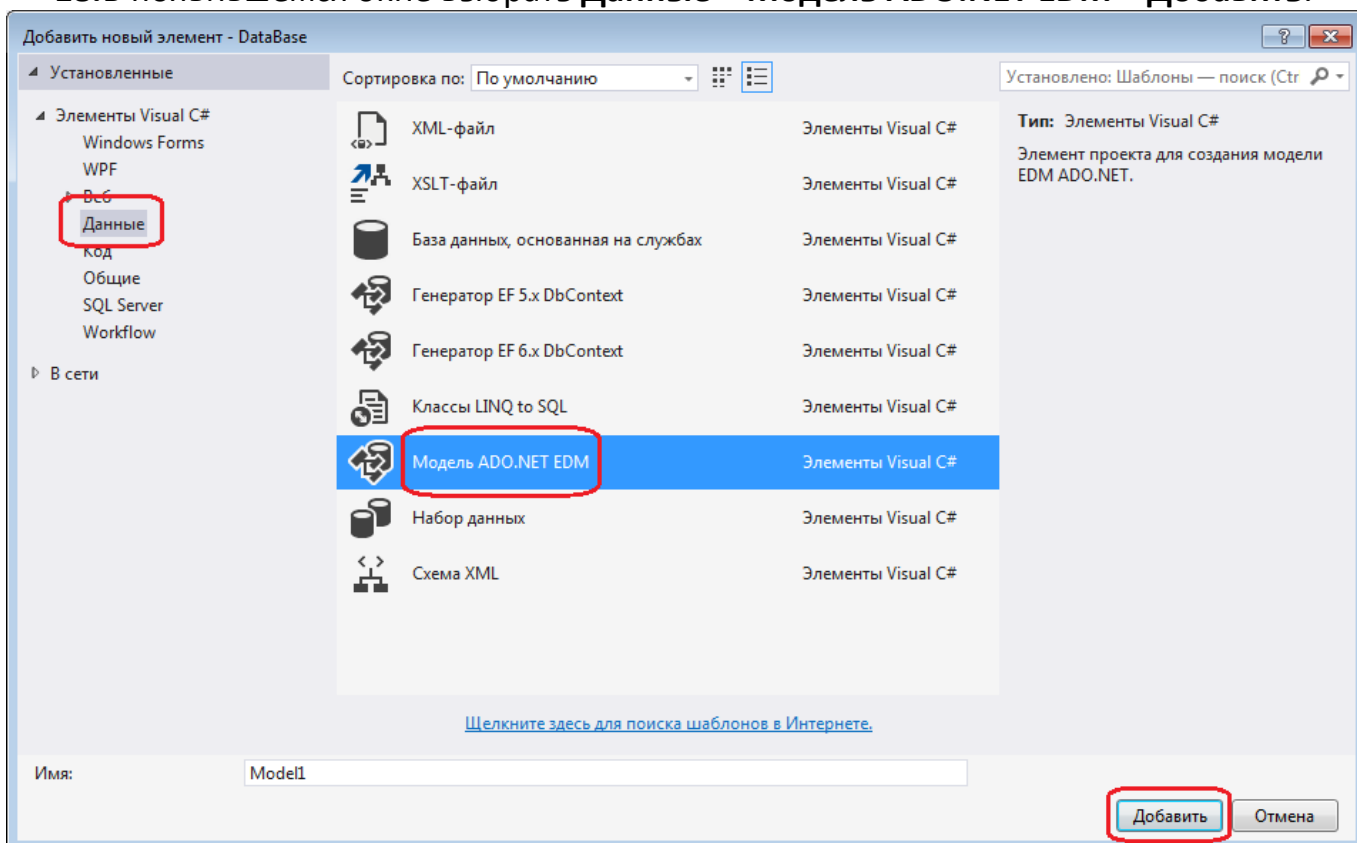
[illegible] Данные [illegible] Модель ADO.NET EDM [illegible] Добавить.

Добавить новый элемент - DataBase

? X

◢ Установленные

◢ Элементы Visual C#
Windows Forms
WPF
▷ Веб
Данные
Код
Общие
SQL Server
Workflow

▷ В сети

Сортировка по: По умолчанию

Установлено: Шаблоны — поиск (Ctr

| | |
|---|---|
| XML-файл | Элементы Visual C# |
| XSLT-файл | Элементы Visual C# |
| База данных, основанная на службах | Элементы Visual C# |
| Генератор EF 5.x DbContext | Элементы Visual C# |
| Генератор EF 6.x DbContext | Элементы Visual C# |
| Классы LINQ to SQL | Элементы Visual C# |
| Модель ADO.NET EDM | Элементы Visual C# |
| Набор данных | Элементы Visual C# |
| Схема XML | Элементы Visual C# |

Тип: Элементы Visual C#

Элемент проекта для создания модели EDM ADO.NET.

Щелкните здесь для поиска шаблонов в Интернете.

Имя: Model1

Добавить Отмена